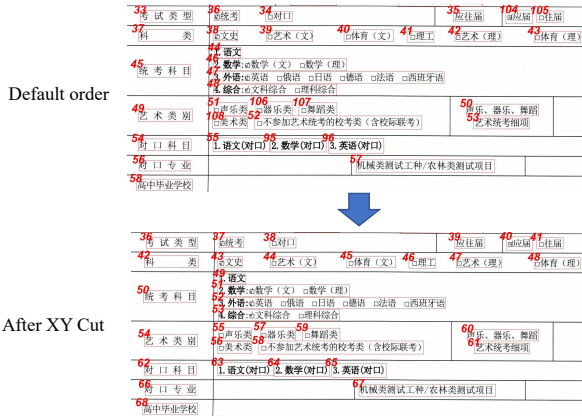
Default order

| 33 考试类型 | 36 ☑统考 | 34 □对口 | | | 35 □应往届 | 104 ☑应届 | 105 □往届 |
|---|---|---|---|---|---|---|---|
| 37 科 类 | 38 ☑文史 | 39 □艺术（文） | 40 □体育（文） | 41 □理工 | 42 □艺术（理） | | 43 □体育（理） |
| 45 统考科目 | 44 1. 语文 46 2. 数学：☑数学（文） □数学（理） 47 3. 外语：☑英语 □俄语 □日语 □德语 □法语 □西班牙语 48 4. 综合：☑文科综合 □理科综合 | | | | | | |
| 49 艺术类别 | 51 □声乐类 106 □器乐类 107 □舞蹈类 108 □美术类 52 □不参加艺术统考的校考类（含校际联考） | | | | 50 声乐、器乐、舞蹈 53 艺术统考细项 | | |
| 54 对口科目 | 55 1. 语文（对口） 95 2. 数学（对口） 96 3. 英语（对口） | | | | | | |
| 56 对口专业 | | | 57 机械类测试工种/农林类测试项目 | | | | |
| 58 高中毕业学校 | | | | | | | |

After XY Cut

| 36 考试类型 | 37 ☑统考 | 38 □对口 | | | 39 □应往届 | 40 ☑应届 | 41 □往届 |
|---|---|---|---|---|---|---|---|
| 42 科 类 | 43 ☑文史 | 44 □艺术（文） | 45 □体育（文） | 46 □理工 | 47 □艺术（理） | | 48 □体育（理） |
| 50 统考科目 | 49 1. 语文 51 2. 数学：☑数学（文） □数学（理） 52 3. 外语：☑英语 □俄语 □日语 □德语 □法语 □西班牙语 53 4. 综合：☑文科综合 □理科综合 | | | | | | |
| 54 艺术类别 | 55 □声乐类 57 □器乐类 59 □舞蹈类 56 □美术类 58 □不参加艺术统考的校考类（含校际联考） | | | | 60 声乐、器乐、舞蹈 61 艺术统考细项 | | |
| 62 对口科目 | 63 1. 语文（对口） 64 2. 数学（对口） 65 3. 英语（对口） | | | | | | |
| 66 对口专业 | | | 67 机械类测试工种/农林类测试项目 | | | | |
| 68 高中毕业学校 | | | | | | | |